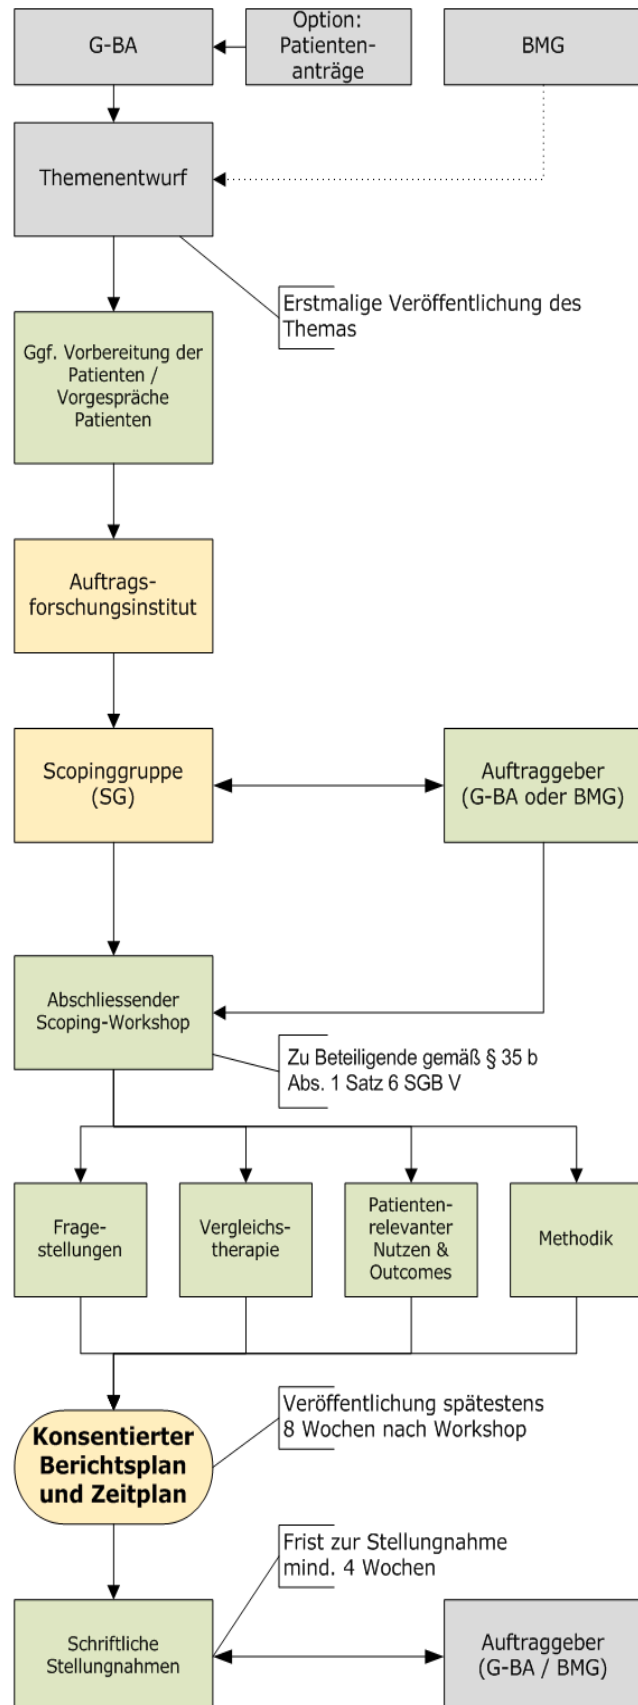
G-BA

Option: Patientenanträge

BMG

Themenentwurf

Erstmalige Veröffentlichung des Themas

Ggf. Vorbereitung der Patienten / Vorgespräche Patienten

Auftragsforschungsinstitut

Scopinggruppe (SG)

Auftraggeber (G-BA oder BMG)

Abschliessender Scoping-Workshop

Zu Beteiligende gemäß § 35 b Abs. 1 Satz 6 SGB V

Fragestellungen

Vergleichstherapie

Patientenrelevanter Nutzen & Outcomes

Methodik

Veröffentlichung spätestens 8 Wochen nach Workshop

Konsentierter Berichtsplan und Zeitplan

Frist zur Stellungnahme mind. 4 Wochen

Schriftliche Stellungnahmen

Auftraggeber (G-BA / BMG)